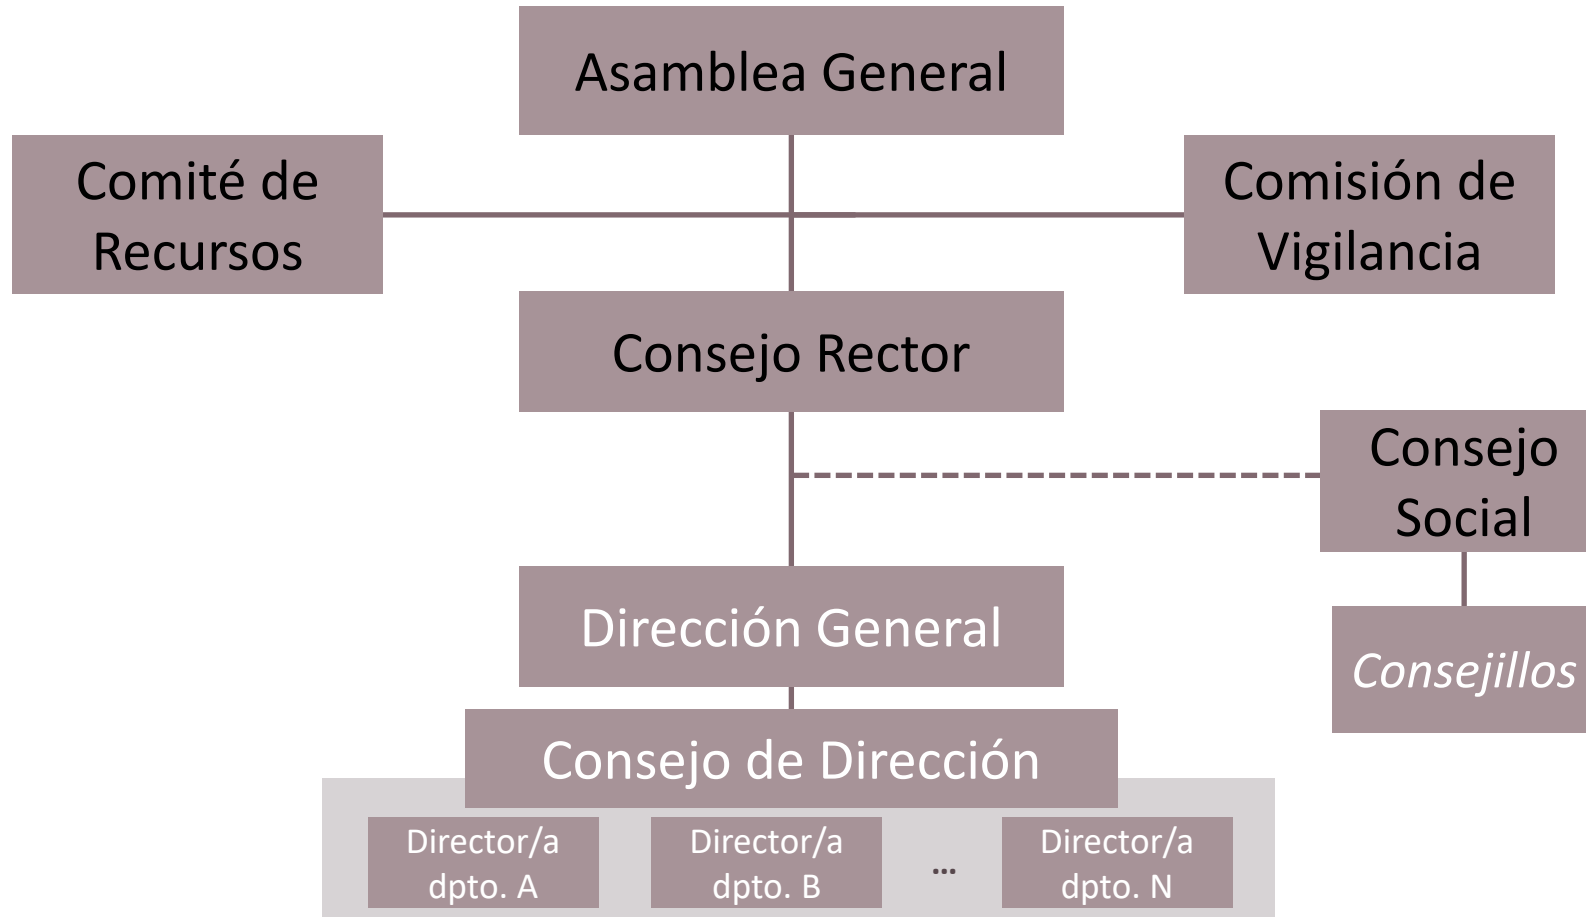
Asamblea General

Comité de Recursos

Comisión de Vigilancia

Consejo Rector

Consejo Social

Consejillos

Dirección General

Consejo de Dirección

Director/a dpto. A

Director/a dpto. B

...

Director/a dpto. N